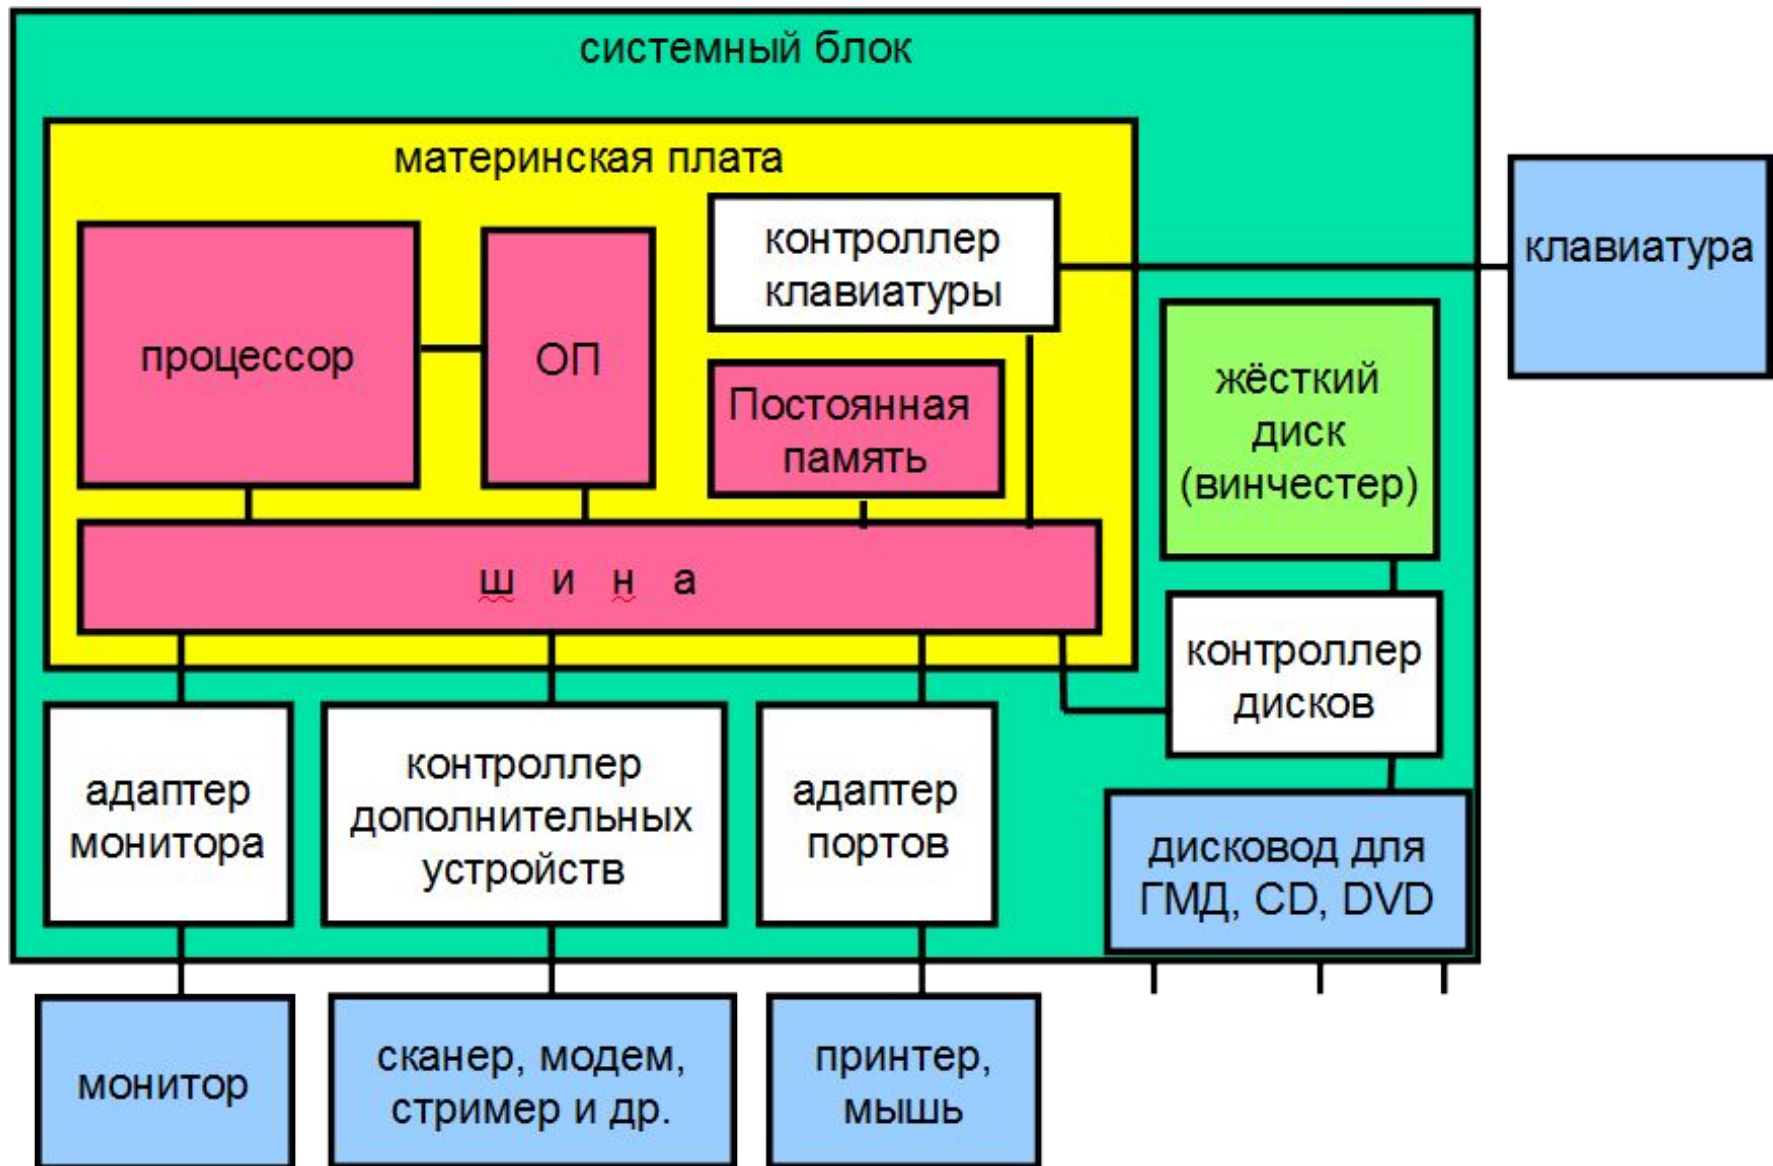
системный блок

материнская плата

процессор

ОП

контроллер клавиатуры

Постоянная память

клавиатура

жёсткий диск (винчестер)

ш и н а

контроллер дисков

адаптер монитора

контроллер дополнительных устройств

адаптер портов

дисковод для ГМД, CD, DVD

монитор

сканер, модем, стример и др.

принтер, мышь